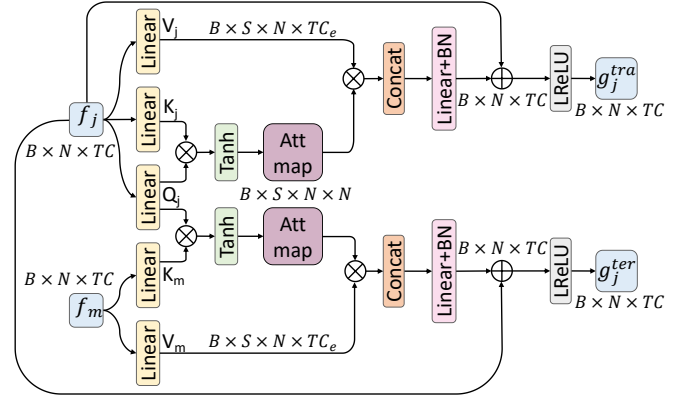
Linear
$V_j$
$B \times S \times N \times TC_e$
Concat
Linear+BN
LReLU
$g_j^{tra}$
$B \times N \times TC$
$B \times N \times TC$
$f_j$
$B \times N \times TC$
Linear
$K_j$
Tanh
Att map
Linear
$Q_j$
$B \times S \times N \times N$
Tanh
Att map
Concat
Linear+BN
$B \times N \times TC$
LReLU
$g_j^{ter}$
$B \times N \times TC$
Linear
$K_m$
$B \times N \times TC$
$f_m$
Linear
$V_m$
$B \times S \times N \times TC_e$
$B \times N \times TC$